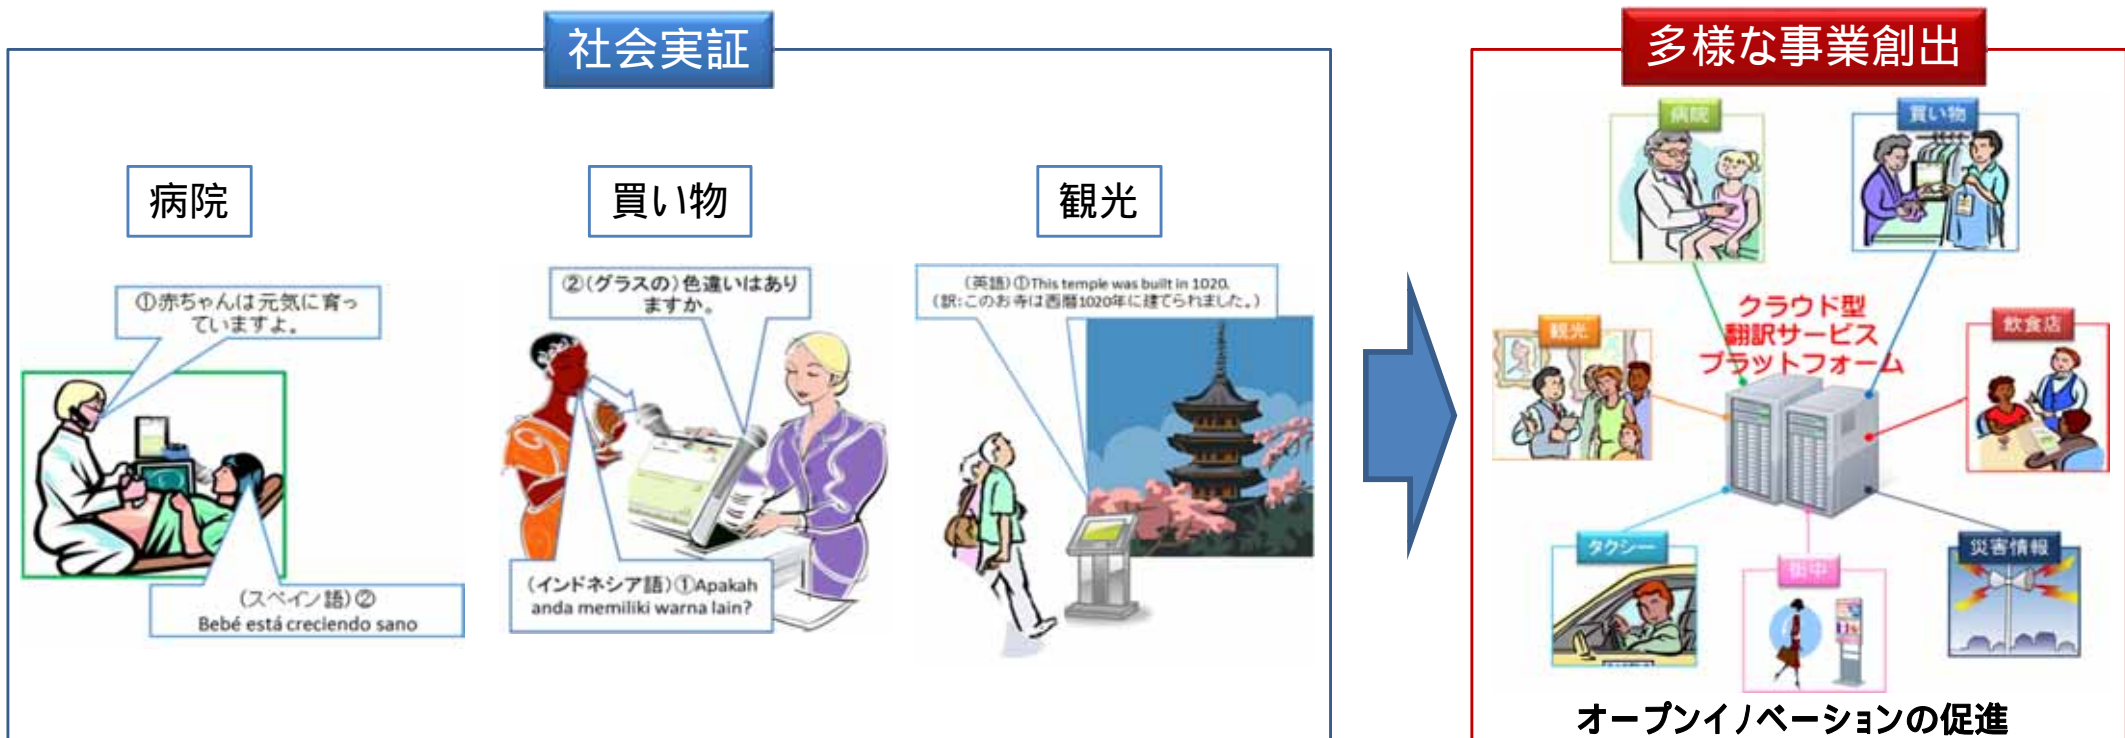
社会実証

病院

買い物

観光

①赤ちゃんは元気に育っていますよ。

(スペイン語)②
Bebé está creciendo sano

②(グラスの)色違いはありますか。

(インドネシア語)①Apakah anda memiliki warna lain?

(英語)①This temple was built in 1020.
(訳:このお寺は西暦1020年に建てられました。)

多様な事業創出

病院

買い物

観光

飲食店

クラウド型
翻訳サービス
プラットフォーム

タクシー

街中

災害情報

オープンイノベーションの促進